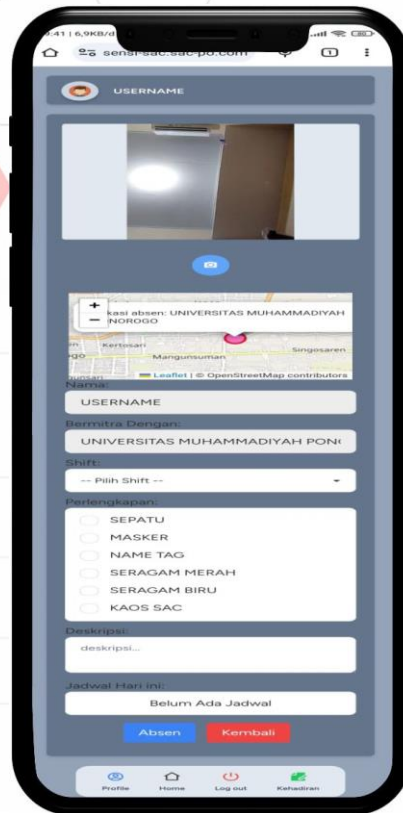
9:41 | 6,9KB/d

sensi-sac.sac-po.com

1

USERNAME

+
−
kasi absen: UNIVERSITAS MUHAMMADIYAH NOROGO

Kertosari
Mangunsuman
Singosaren

Leaflet | © OpenStreetMap contributors

Nama:

USERNAME

Bermitra Dengan:

UNIVERSITAS MUHAMMADIYAH PON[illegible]

Shift:

-- Pilih Shift --

Perlengkapan:

SEPATU
MASKER
NAME TAG
SERAGAM MERAH
SERAGAM BIRU
KAOS SAC

Deskripsi:

deskripsi...

Jadwal Hari ini:

Belum Ada Jadwal

Absen
Kembali

Profile
Home
Log out
Kehadiran